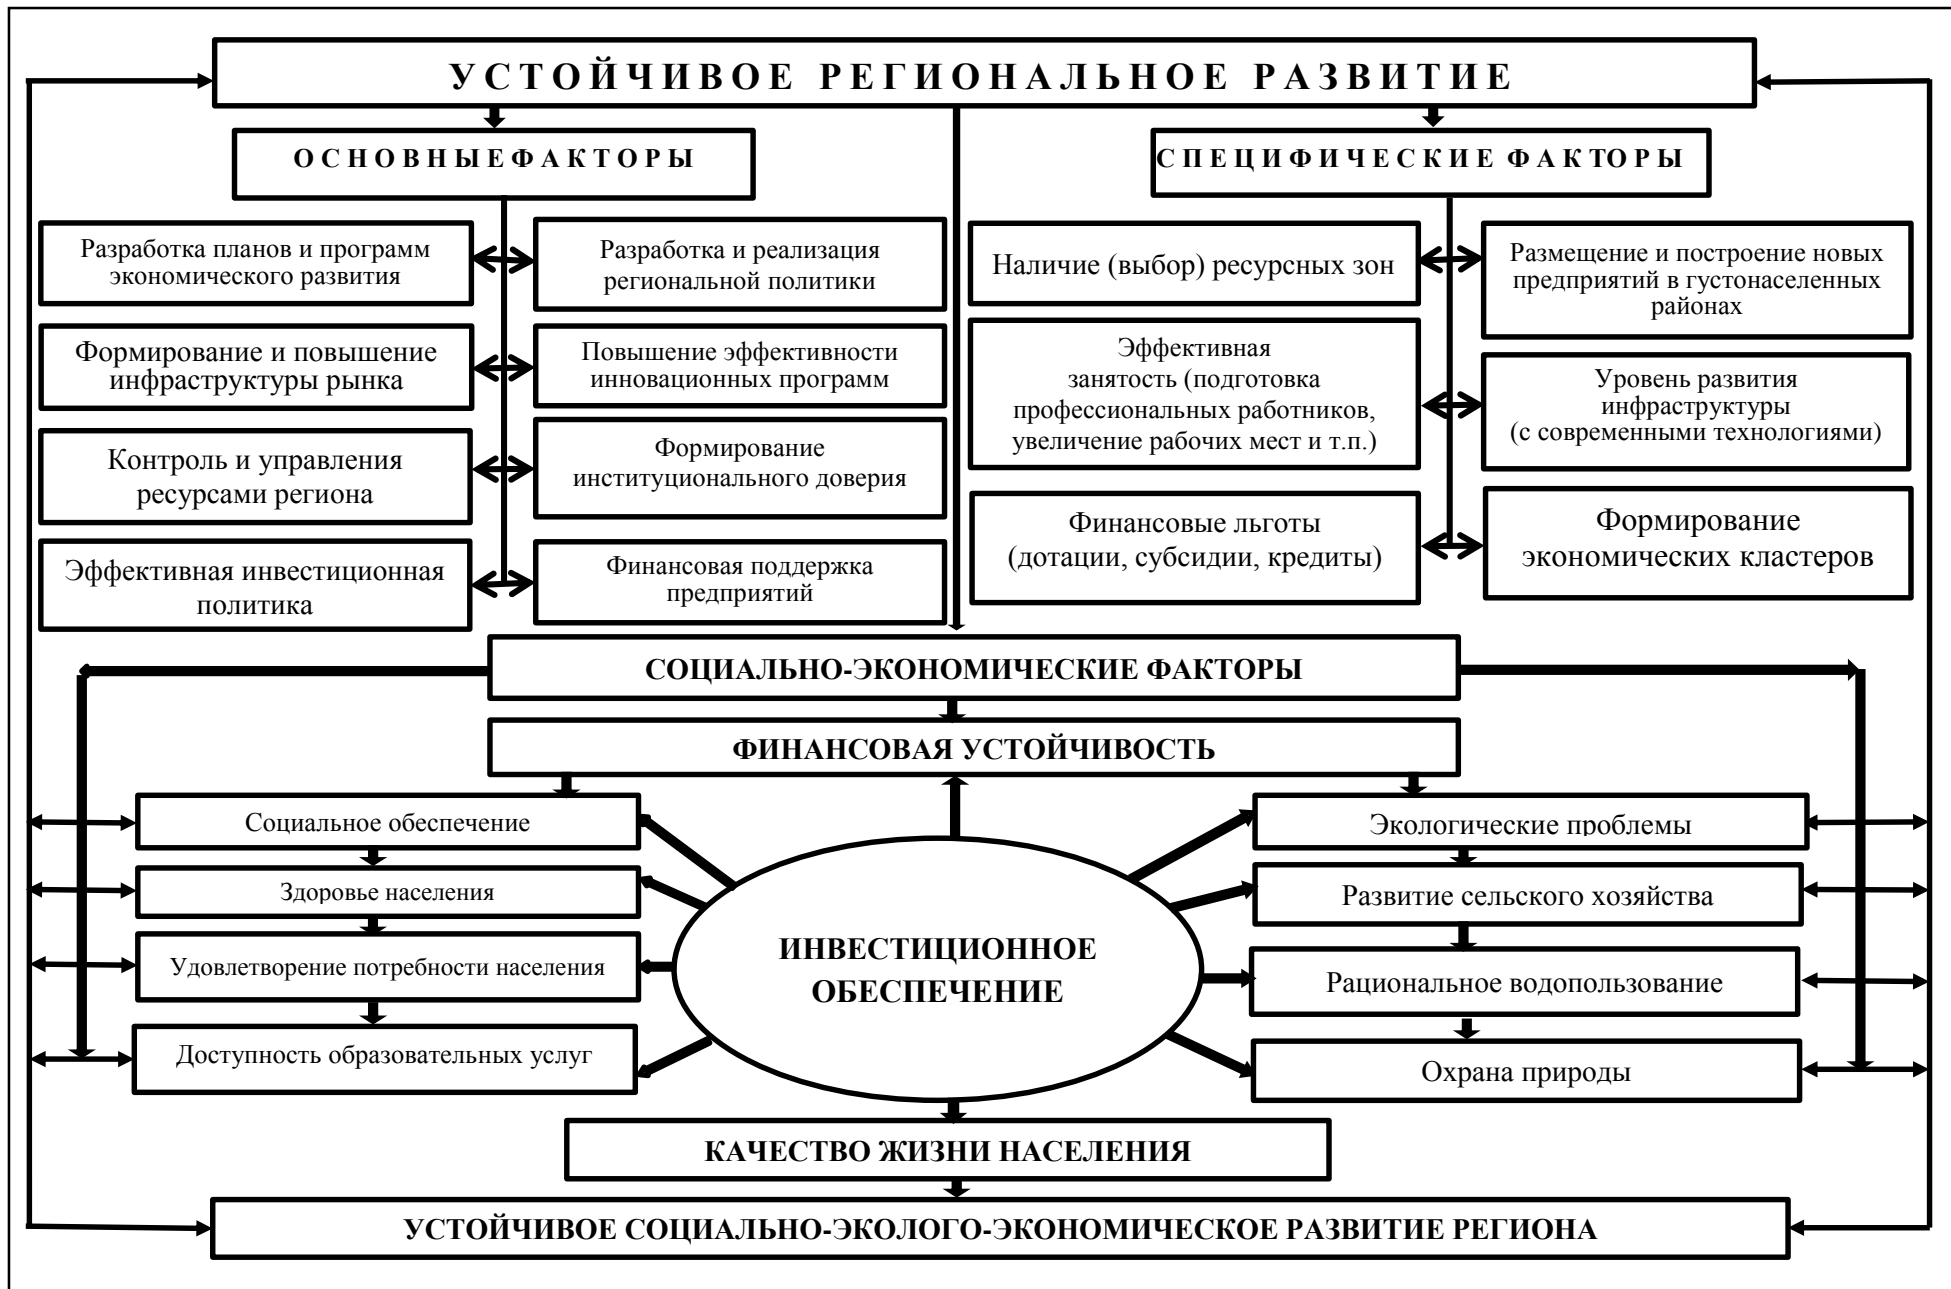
УСТОЙЧИВОЕ РЕГИОНАЛЬНОЕ РАЗВИТИЕ

ОСНОВНЫЕФАКТОРЫ

СПЕЦИФИЧЕСКИЕ ФАКТОРЫ

Разработка планов и программ экономического развития

Разработка и реализация региональной политики

Формирование и повышение инфраструктуры рынка

Повышение эффективности инновационных программ

Контроль и управления ресурсами региона

Формирование институционального доверия

Эффективная инвестиционная политика

Финансовая поддержка предприятий

Наличие (выбор) ресурсных зон

Размещение и построение новых предприятий в густонаселенных районах

Эффективная занятость (подготовка профессиональных работников, увеличение рабочих мест и т.п.)

Уровень развития инфраструктуры (с современными технологиями)

Финансовые льготы (дотации, субсидии, кредиты)

Формирование экономических кластеров

СОЦИАЛЬНО-ЭКОНОМИЧЕСКИЕ ФАКТОРЫ

ФИНАНСОВАЯ УСТОЙЧИВОСТЬ

Социальное обеспечение

Здоровье населения

Удовлетворение потребности населения

Доступность образовательных услуг

ИНВЕСТИЦИОННОЕ ОБЕСПЕЧЕНИЕ

Экологические проблемы

Развитие сельского хозяйства

Рациональное водопользование

Охрана природы

КАЧЕСТВО ЖИЗНИ НАСЕЛЕНИЯ

УСТОЙЧИВОЕ СОЦИАЛЬНО-ЭКОЛОГО-ЭКОНОМИЧЕСКОЕ РАЗВИТИЕ РЕГИОНА